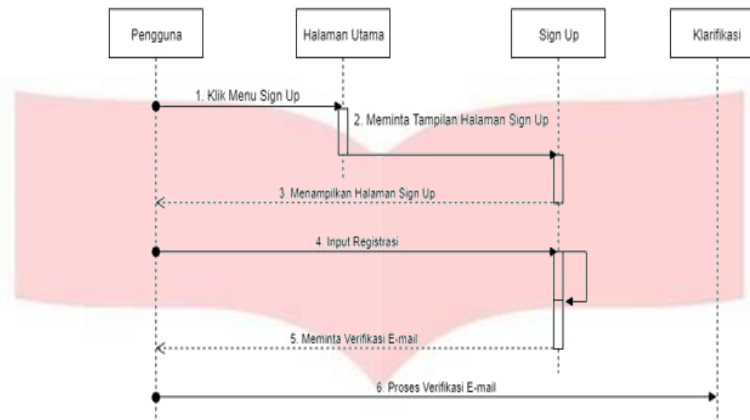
Pengguna

Halaman Utama

Sign Up

Klarifikasi

1. Klik Menu Sign Up

2. Meminta Tampilan Halaman Sign Up

3. Menampilkan Halaman Sign Up

4. Input Registrasi

5. Meminta Verifikasi E-mail

6. Proses Verifikasi E-mail